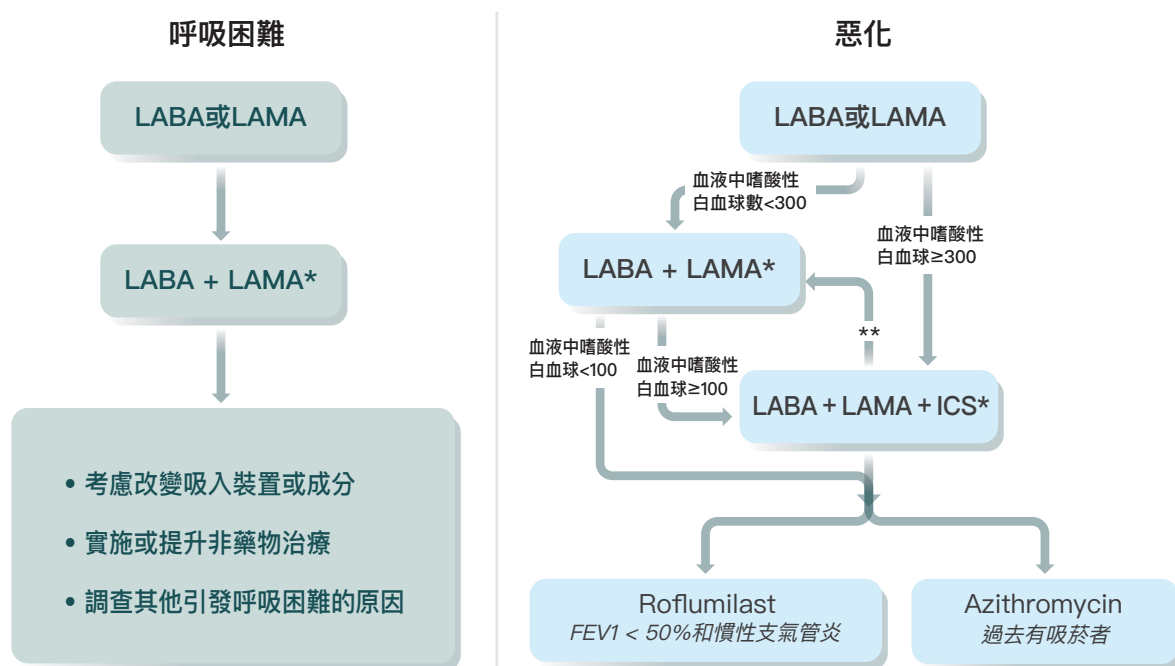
呼吸困難

LABA或LAMA

LABA + LAMA*

• 考慮改變吸入裝置或成分
• 實施或提升非藥物治療
• 調查其他引發呼吸困難的原因

惡化

LABA或LAMA

血液中嗜酸性白血球數<300

血液中嗜酸性白血球≥300

LABA + LAMA*

**

血液中嗜酸性白血球<100

血液中嗜酸性白血球≥100

LABA + LAMA + ICS*

Roflumilast
*FEV1 < 50%和慣性支氣管炎*

Azithromycin
*過去有吸菸者*